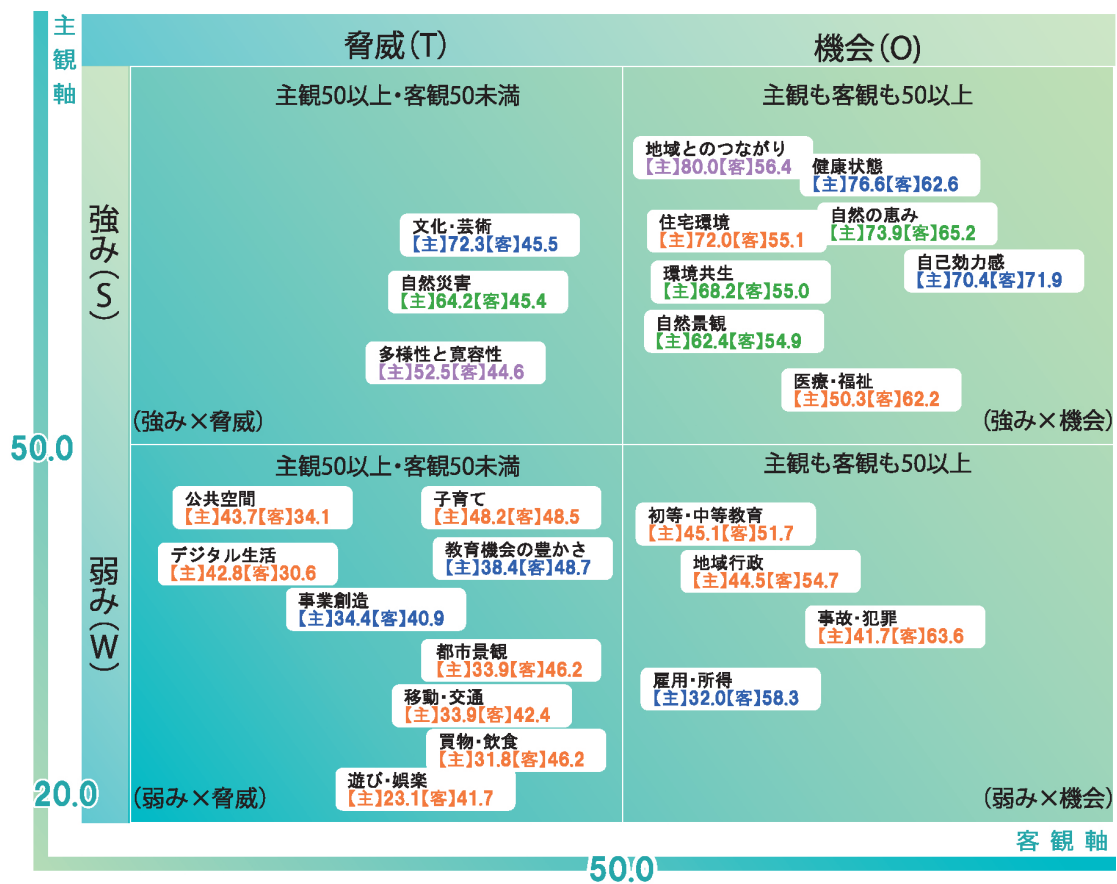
主観軸

脅威(T)

機会(O)

強み(S)

主観50以上・客観50未満

文化・芸術
【主】72.3【客】45.5

自然災害
【主】64.2【客】45.4

多様性と寛容性
【主】52.5【客】44.6

(強み×脅威)

主観も客観も50以上

地域とのつながり
【主】80.0【客】56.4

健康状態
【主】76.6【客】62.6

住宅環境
【主】72.0【客】55.1

自然の恵み
【主】73.9【客】65.2

自己効力感
【主】70.4【客】71.9

環境共生
【主】68.2【客】55.0

自然景観
【主】62.4【客】54.9

医療・福祉
【主】50.3【客】62.2

(強み×機会)

50.0

弱み(W)

主観50以上・客観50未満

公共空間
【主】43.7【客】34.1

子育て
【主】48.2【客】48.5

デジタル生活
【主】42.8【客】30.6

教育機会の豊かさ
【主】38.4【客】48.7

事業創造
【主】34.4【客】40.9

都市景観
【主】33.9【客】46.2

移動・交通
【主】33.9【客】42.4

買物・飲食
【主】31.8【客】46.2

遊び・娯楽
【主】23.1【客】41.7

(弱み×脅威)

主観も客観も50以上

初等・中等教育
【主】45.1【客】51.7

地域行政
【主】44.5【客】54.7

事故・犯罪
【主】41.7【客】63.6

雇用・所得
【主】32.0【客】58.3

(弱み×機会)

20.0

客観軸

50.0